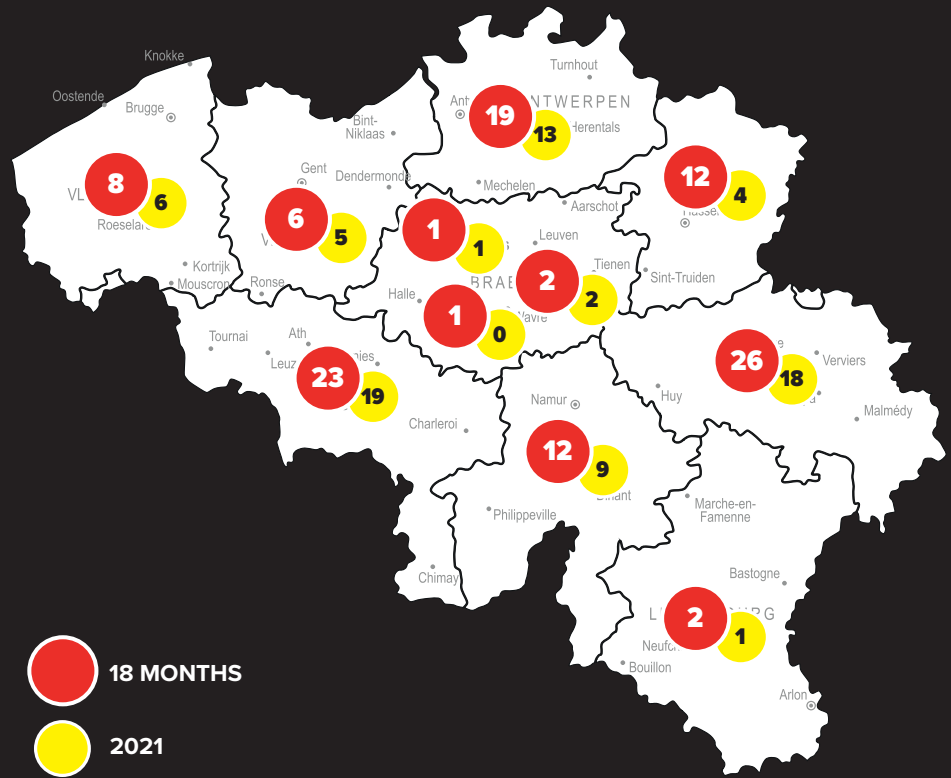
Knokke
Oostende
Brugge
VL
8
6
Roeselare
Kortrijk
Mouscron
Bint-Niklaas
Gent
Dendermonde
V
6
5
Ronse
Turnhout
Ant
19
NTWERPEN
13
Herentals
Mechelen
Aarschot
1
1
Leuven
2
2
Tienen
BRABA
Halle
1
0
Wavre
12
4
Hasselt
Sint-Truiden
Tournai
Ath
Leuz
23
nies
19
Charleroi
Namur
12
9
Dinant
Philippeville
Chimay
26
18
Verviers
Huy
Malmédy
Marche-en-Famenne
Bastogne
L
URG
2
1
Neufc
Bouillon
Arlon
18 MONTHS
2021